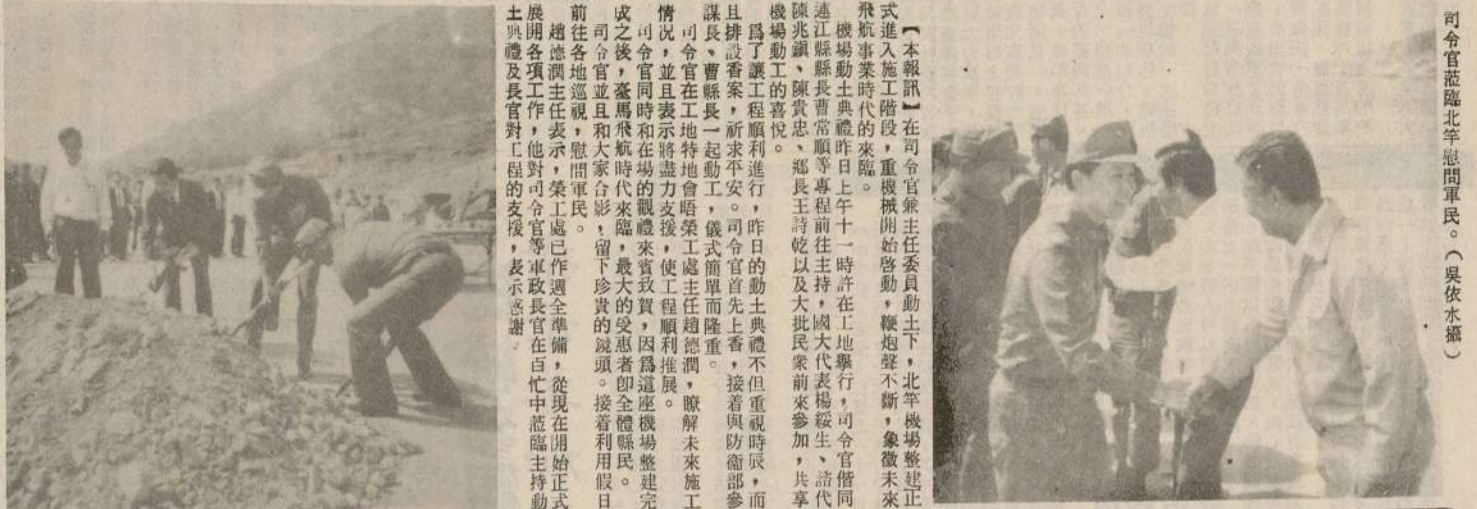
司令官蒞臨北竿慰問軍民。（吳依水攝）

【本報訊】在司令官兼主任委員動土下，北竿機場整建正式進入施工階段，重機械開始啟動，鞭炮聲不斷，象徵未來飛航事業時代的來臨。

機場動土典禮昨日上午十一時許在工地舉行，司令官偕同連江縣縣長曹常順等專程前往主持，國大代表楊綏生、諸代陳兆鎮、陳貴忠、鄉長王詩乾以及大批民衆前來參加，共享機場動工的喜悅。

爲了讓工程順利進行，昨日的動土典禮不但重視時辰，而且排設香案，祈求平安。司令官首先上香，接着與防衛部參謀長、曹縣長一起動工，儀式簡單而隆重。

司令官在工地特地會晤榮工處主任趙德潤，瞭解未來施工情況，並且表示將盡力支援，使工程順利推展。

司令官同時和在場的觀禮來賓致賀，因爲這座機場整建完成之後，臺馬飛航時代來臨，最大的受惠者即全體縣民。接着司令官並且和大家合影，留下珍貴的鏡頭。接着利用假日前往各地巡視，慰問軍民。

趙德潤主任表示，榮工處已作過全準備，從現在開始正式展開各項工作，他對司令官等軍政長官在百忙中蒞臨主持動土典禮及長官對工程的支援，表示感謝。